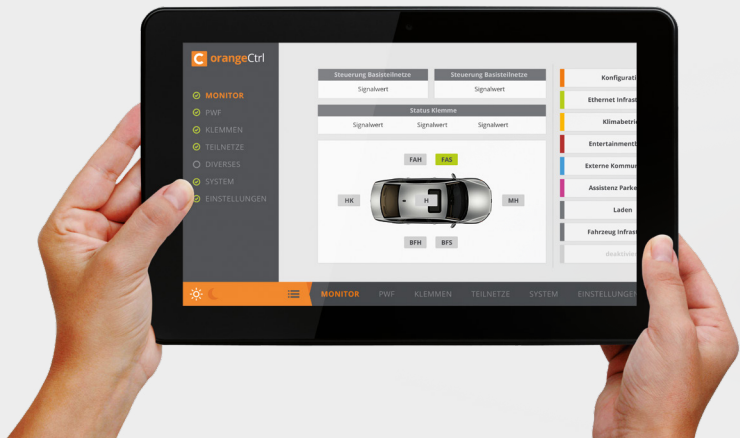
orangeCtrl

MONITOR
PWF
KLEMMEN
TEILNETZE
DIVERSES
SYSTEM
EINSTELLUNGEN

| Steuerung Basisteilnetze | Steuerung Basisteilnetze |
|---|---|
| Signalwert | Signalwert |

Status Klemme
Signalwert Signalwert Signalwert

FAH FAS
HK H MH
BFH BFS

Konfigurati
Ethernet Infrast
Klimabetri
Entertainment
Externe Kommun
Assistenz Parke
Laden
Fahrzeug Infrast
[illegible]

MONITOR PWF KLEMMEN TEILNETZE SYSTEM EINSTELLUNGEN